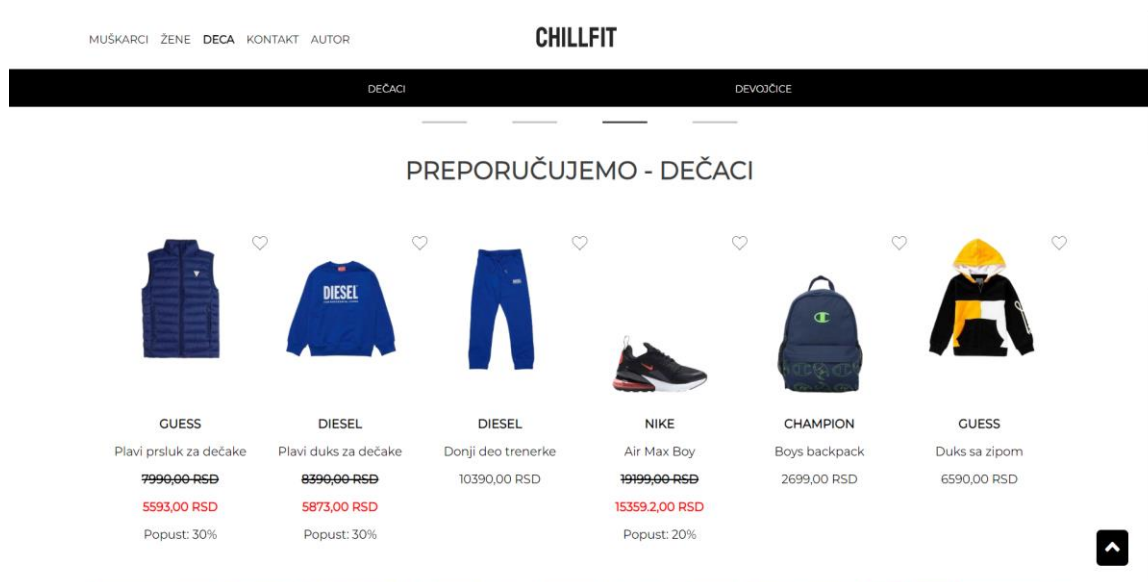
MUŠKARCI ŽENE DECA KONTAKT AUTOR

CHILLFIT

DEČACI

DEVOJČICE

PREPORUČUJEMO - DEČACI

DIESEL

GUESS
Plavi prsluk za dečake
~~7990,00 RSD~~
5593,00 RSD
Popust: 30%

DIESEL
Plavi duks za dečake
~~8390,00 RSD~~
5873,00 RSD
Popust: 30%

DIESEL
Donji deo trenerke
10390,00 RSD

NIKE
Air Max Boy
~~19199,00 RSD~~
15359.2,00 RSD
Popust: 20%

CHAMPION
Boys backpack
2699,00 RSD

GUESS
Duks sa zipom
6590,00 RSD